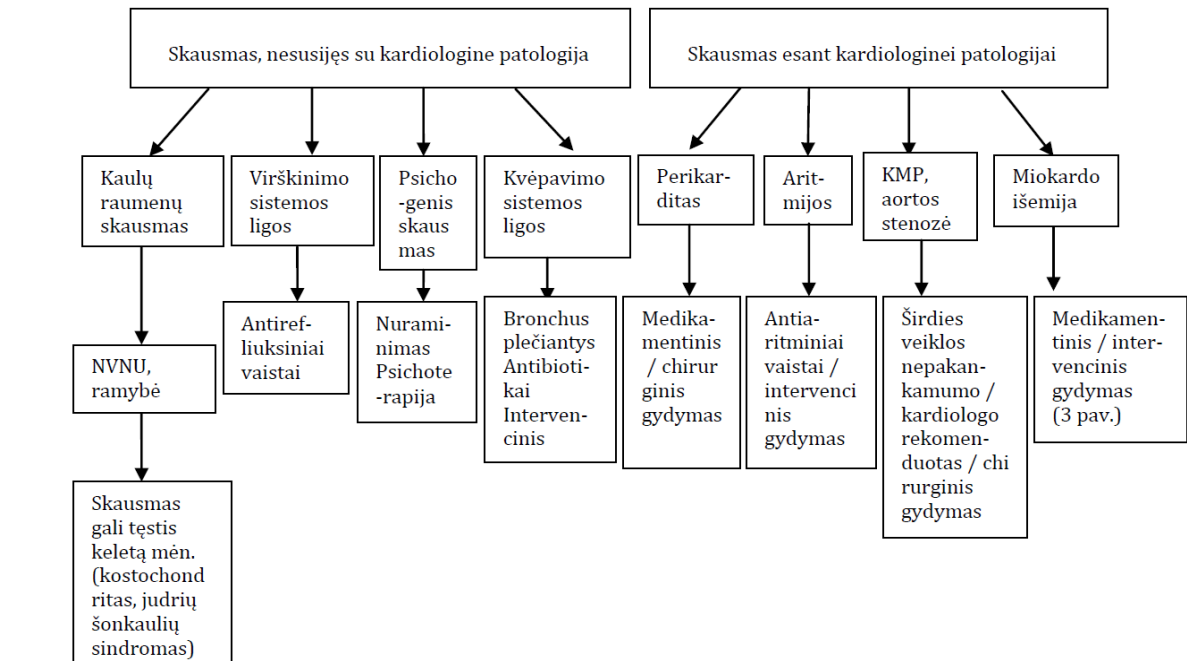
Skausmas, nesusiję̨s su kardiologine patologija

Skausmas esant kardiologinei patologijai

Kaulų raumenų skausmas

Virškinimo sistemos ligos

Psichogenis skausmas

Kvėpavimo sistemos ligos

Perikarditas

Aritmijos

KMP, aortos stenozė

Miokardo išemija

NVNU, ramybė

Skausmas gali tęstis keletą mėn. (kostochondritas, judrių šonkaulių sindromas)

Antirefliuksiniai vaistai

Nuraminimas Psichoterapija

Bronchus plečiantys Antibiotikai Intervencinis

Medikamentinis / chirurginis gydymas

Antiaritminiai vaistai / intervencinis gydymas

Širdies veiklos nepakankamumo / kardiologo rekomenduotas / chirurginis gydymas

Medikamentinis / intervencinis gydymas (3 pav.)